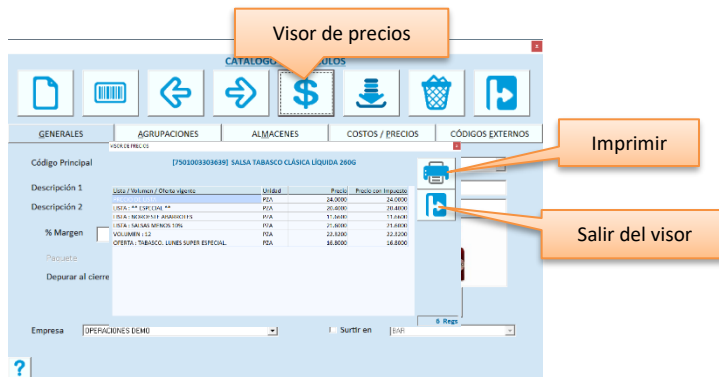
Visor de precios

CATALOG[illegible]ULOS

GENERALES | AGRUPACIONES | ALMACENES | COSTOS / PRECIOS | CÓDIGOS EXTERNOS

VISOR DE PRECIOS

Código Principal

[7501003303639] SALSA TABASCO CLÁSICA LÍQUIDA 260G

Descripción 1

Descripción 2

% Margen

Paquete

Depurar al cierre

| Lista / Volumen / Oferta vigente | Unidad | Precio | Precio con Impuesto |
|---|---|---|---|
| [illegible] | PZA | 24.0000 | 24.0000 |
| LISTA : ** ESPECIAL ** | PZA | 20.4000 | 20.4000 |
| LISTA : INCREMENTE ABARROTES | PZA | 11.6600 | 11.6600 |
| LISTA : SALSAS MENOS 10% | PZA | 21.6000 | 21.6000 |
| VOLUMEN : 12 | PZA | 22.3200 | 22.3200 |
| OFERTA : TABASCO, LUNES SUPER ESPECIAL. | PZA | 16.8000 | 16.8000 |

6 Regs

Imprimir

Salir del visor

Empresa OPERACIONES DEMO

Surtir en BAR

?